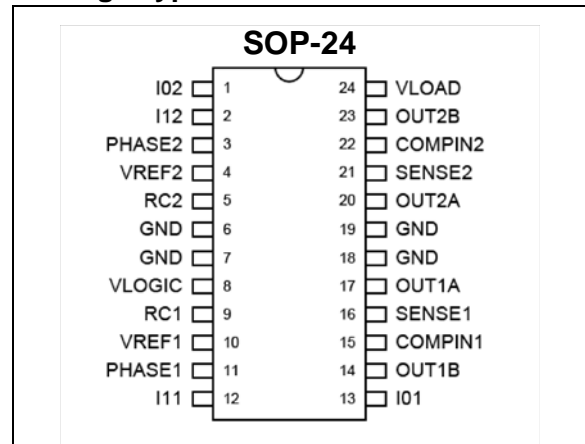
SOP-24

I02 1
I12 2
PHASE2 3
VREF2 4
RC2 5
GND 6
GND 7
VLOGIC 8
RC1 9
VREF1 10
PHASE1 11
I11 12

24 VLOAD
23 OUT2B
22 COMPIN2
21 SENSE2
20 OUT2A
19 GND
18 GND
17 OUT1A
16 SENSE1
15 COMPIN1
14 OUT1B
13 I01